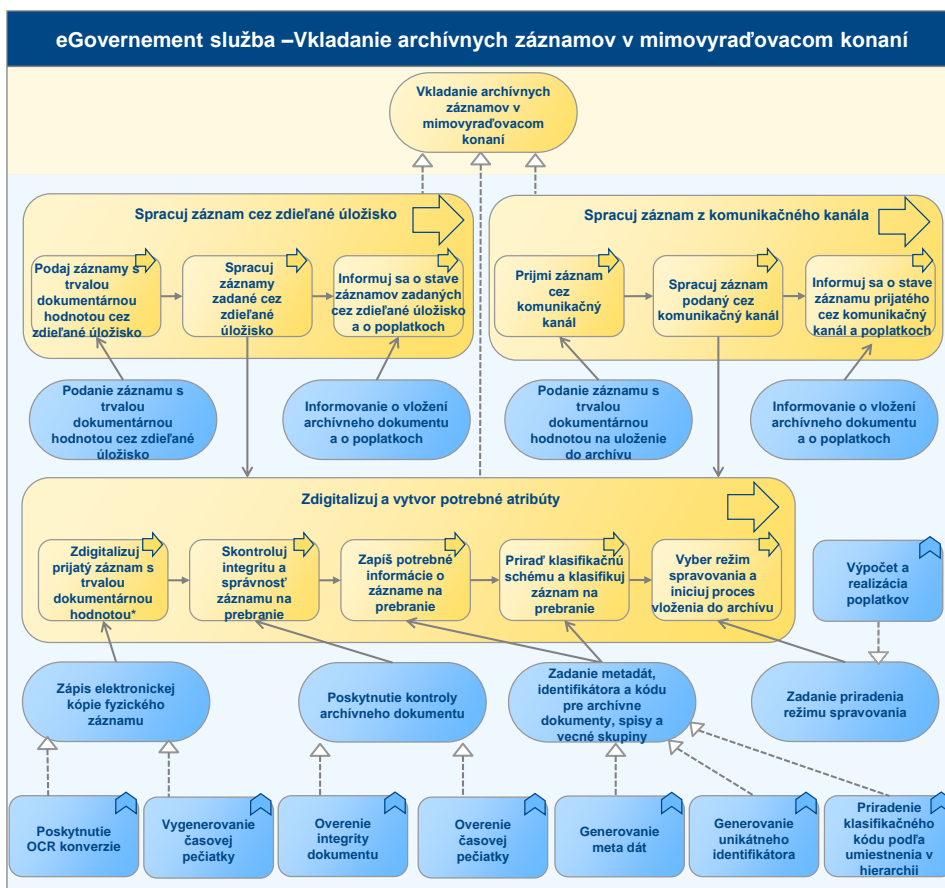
eGovernement služba –Vkladanie archívnych záznamov v mimovyraďovacom konaní

Vkladanie archívnych záznamov v mimovyraďovacom konaní

Spracuj záznam cez zdieľané úložisko

Podaj záznamy s trvalou dokumentárnou hodnotou cez zdieľané úložisko

Spracuj záznamy zadané cez zdieľané úložisko

Informuj sa o stave záznamov zadaných cez zdieľané úložisko a o poplatkoch

Spracuj záznam z komunikačného kanála

Prijmi záznam cez komunikačný kanál

Spracuj záznam podaný cez komunikačný kanál

Informuj sa o stave záznamu prijatého cez komunikačný kanál a poplatkoch

Podanie záznamu s trvalou dokumentárnou hodnotou cez zdieľané úložisko

Informovanie o vložení archívneho dokumentu a o poplatkoch

Podanie záznamu s trvalou dokumentárnou hodnotou na uloženie do archívu

Informovanie o vložení archívneho dokumentu a o poplatkoch

Zdigitalizuj a vytvor potrebné atribúty

Zdigitalizuj prijatý záznam s trvalou dokumentárnou hodnotou*

Skontroluj integritu a správnosť záznamu na prebranie

Zapíš potrebné informácie o zázname na prebranie

Priraď klasifikačnú schému a klasifikuj záznam na prebranie

Vyber režim spravovania a iniciuj proces vloženia do archívu

Výpočet a realizácia poplatkov

Zápis elektronickej kópie fyzického záznamu

Poskytnutie kontroly archívneho dokumentu

Zadanie metadát, identifikátora a kódu pre archívne dokumenty, spisy a vecné skupiny

Zadanie priradenia režimu spravovania

Poskytnutie OCR konverzie

Vygenerovanie časovej pečiatky

Overenie integrity dokumentu

Overenie časovej pečiatky

Generovanie meta dát

Generovanie unikátneho identifikátora

Priradenie klasifikačného kódu podľa umiestnenia v hierarchii